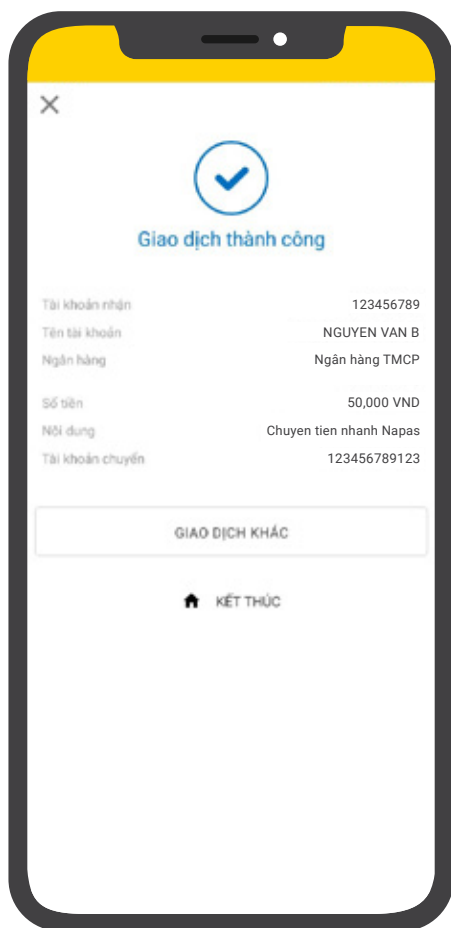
Giao dịch thành công

Tài khoản nhận 123456789
Tên tài khoản NGUYEN VAN B
Ngân hàng Ngân hàng TMCP

Số tiền 50,000 VND
Nội dung Chuyen tien nhanh Napas
Tài khoản chuyển 123456789123

GIAO DỊCH KHÁC

KẾT THÚC